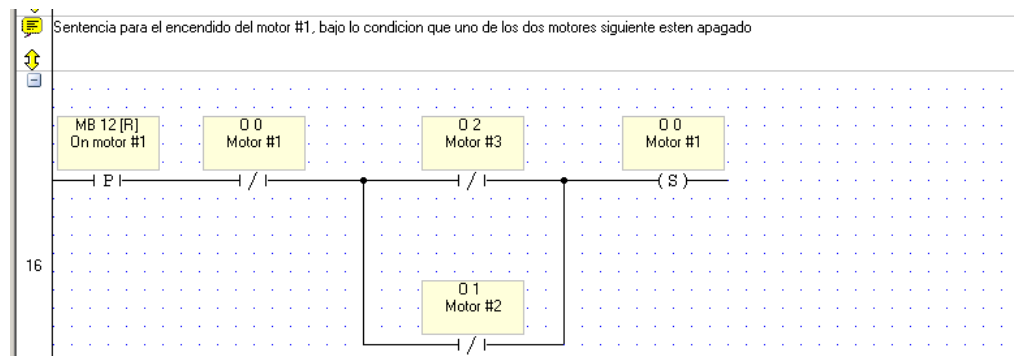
Sentencia para el encendido del motor #1, bajo lo condicion que uno de los dos motores siguiente esten apagado

MB 12 [R]
On motor #1

P

O 0
Motor #1

/

O 2
Motor #3

/

O 0
Motor #1

(S)

16

O 1
Motor #2

/